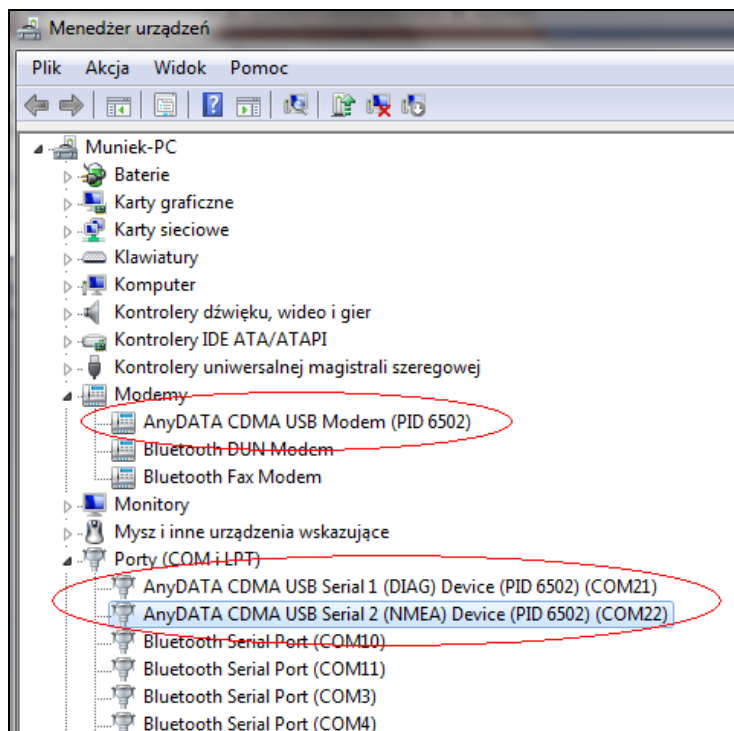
Menedżer urządzeń

Plik Akcja Widok Pomoc

Muniek-PC
Baterie
Karty graficzne
Karty sieciowe
Klawiatury
Komputer
Kontrolery dźwięku, wideo i gier
Kontrolery IDE ATA/ATAPI
Kontrolery uniwersalnej magistrali szeregowej
Modemy
AnyDATA CDMA USB Modem (PID 6502)
Bluetooth DUN Modem
Bluetooth Fax Modem
Monitory
Mysz i inne urządzenia wskazujące
Porty (COM i LPT)
AnyDATA CDMA USB Serial 1 (DIAG) Device (PID 6502) (COM21)
AnyDATA CDMA USB Serial 2 (NMEA) Device (PID 6502) (COM22)
Bluetooth Serial Port (COM10)
Bluetooth Serial Port (COM11)
Bluetooth Serial Port (COM3)
Bluetooth Serial Port (COM4)